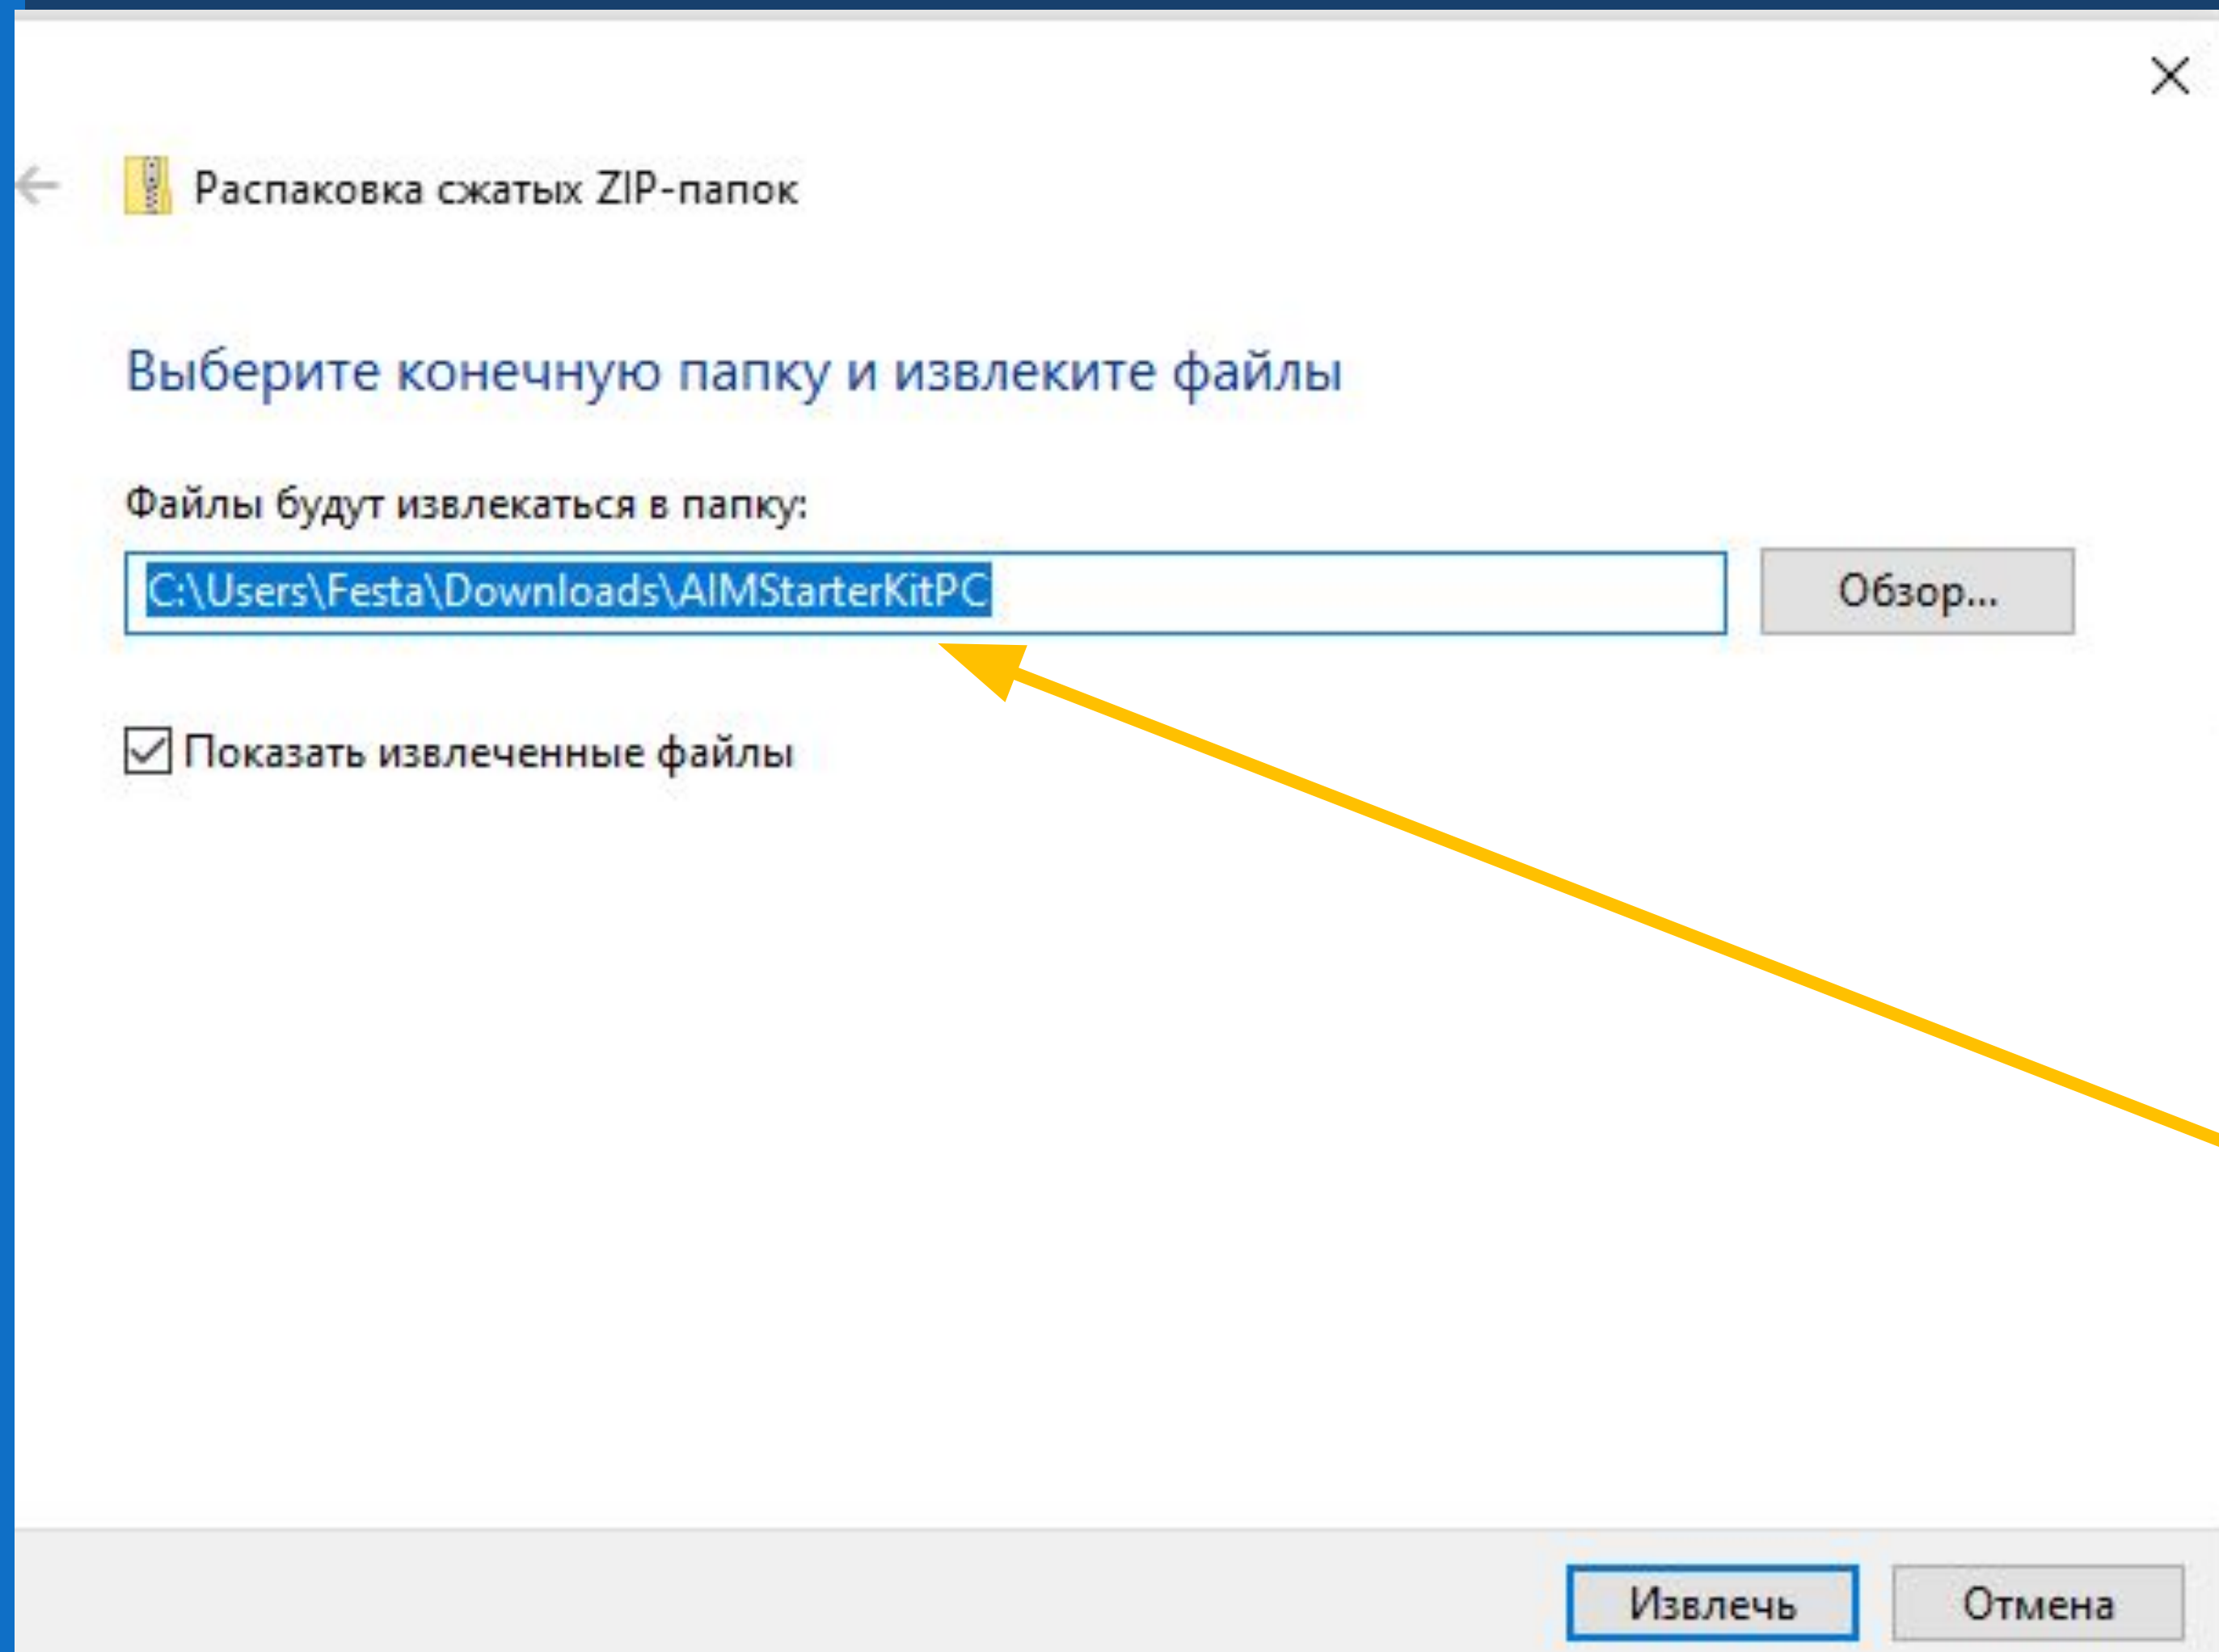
Распаковка сжатых ZIP-папок

Выберите конечную папку и извлеките файлы

Файлы будут извлекаться в папку:

C:\Users\Festa\Downloads\AIMStarterKitPC

Обзор...

Показать извлеченные файлы

Извлечь

Отмена